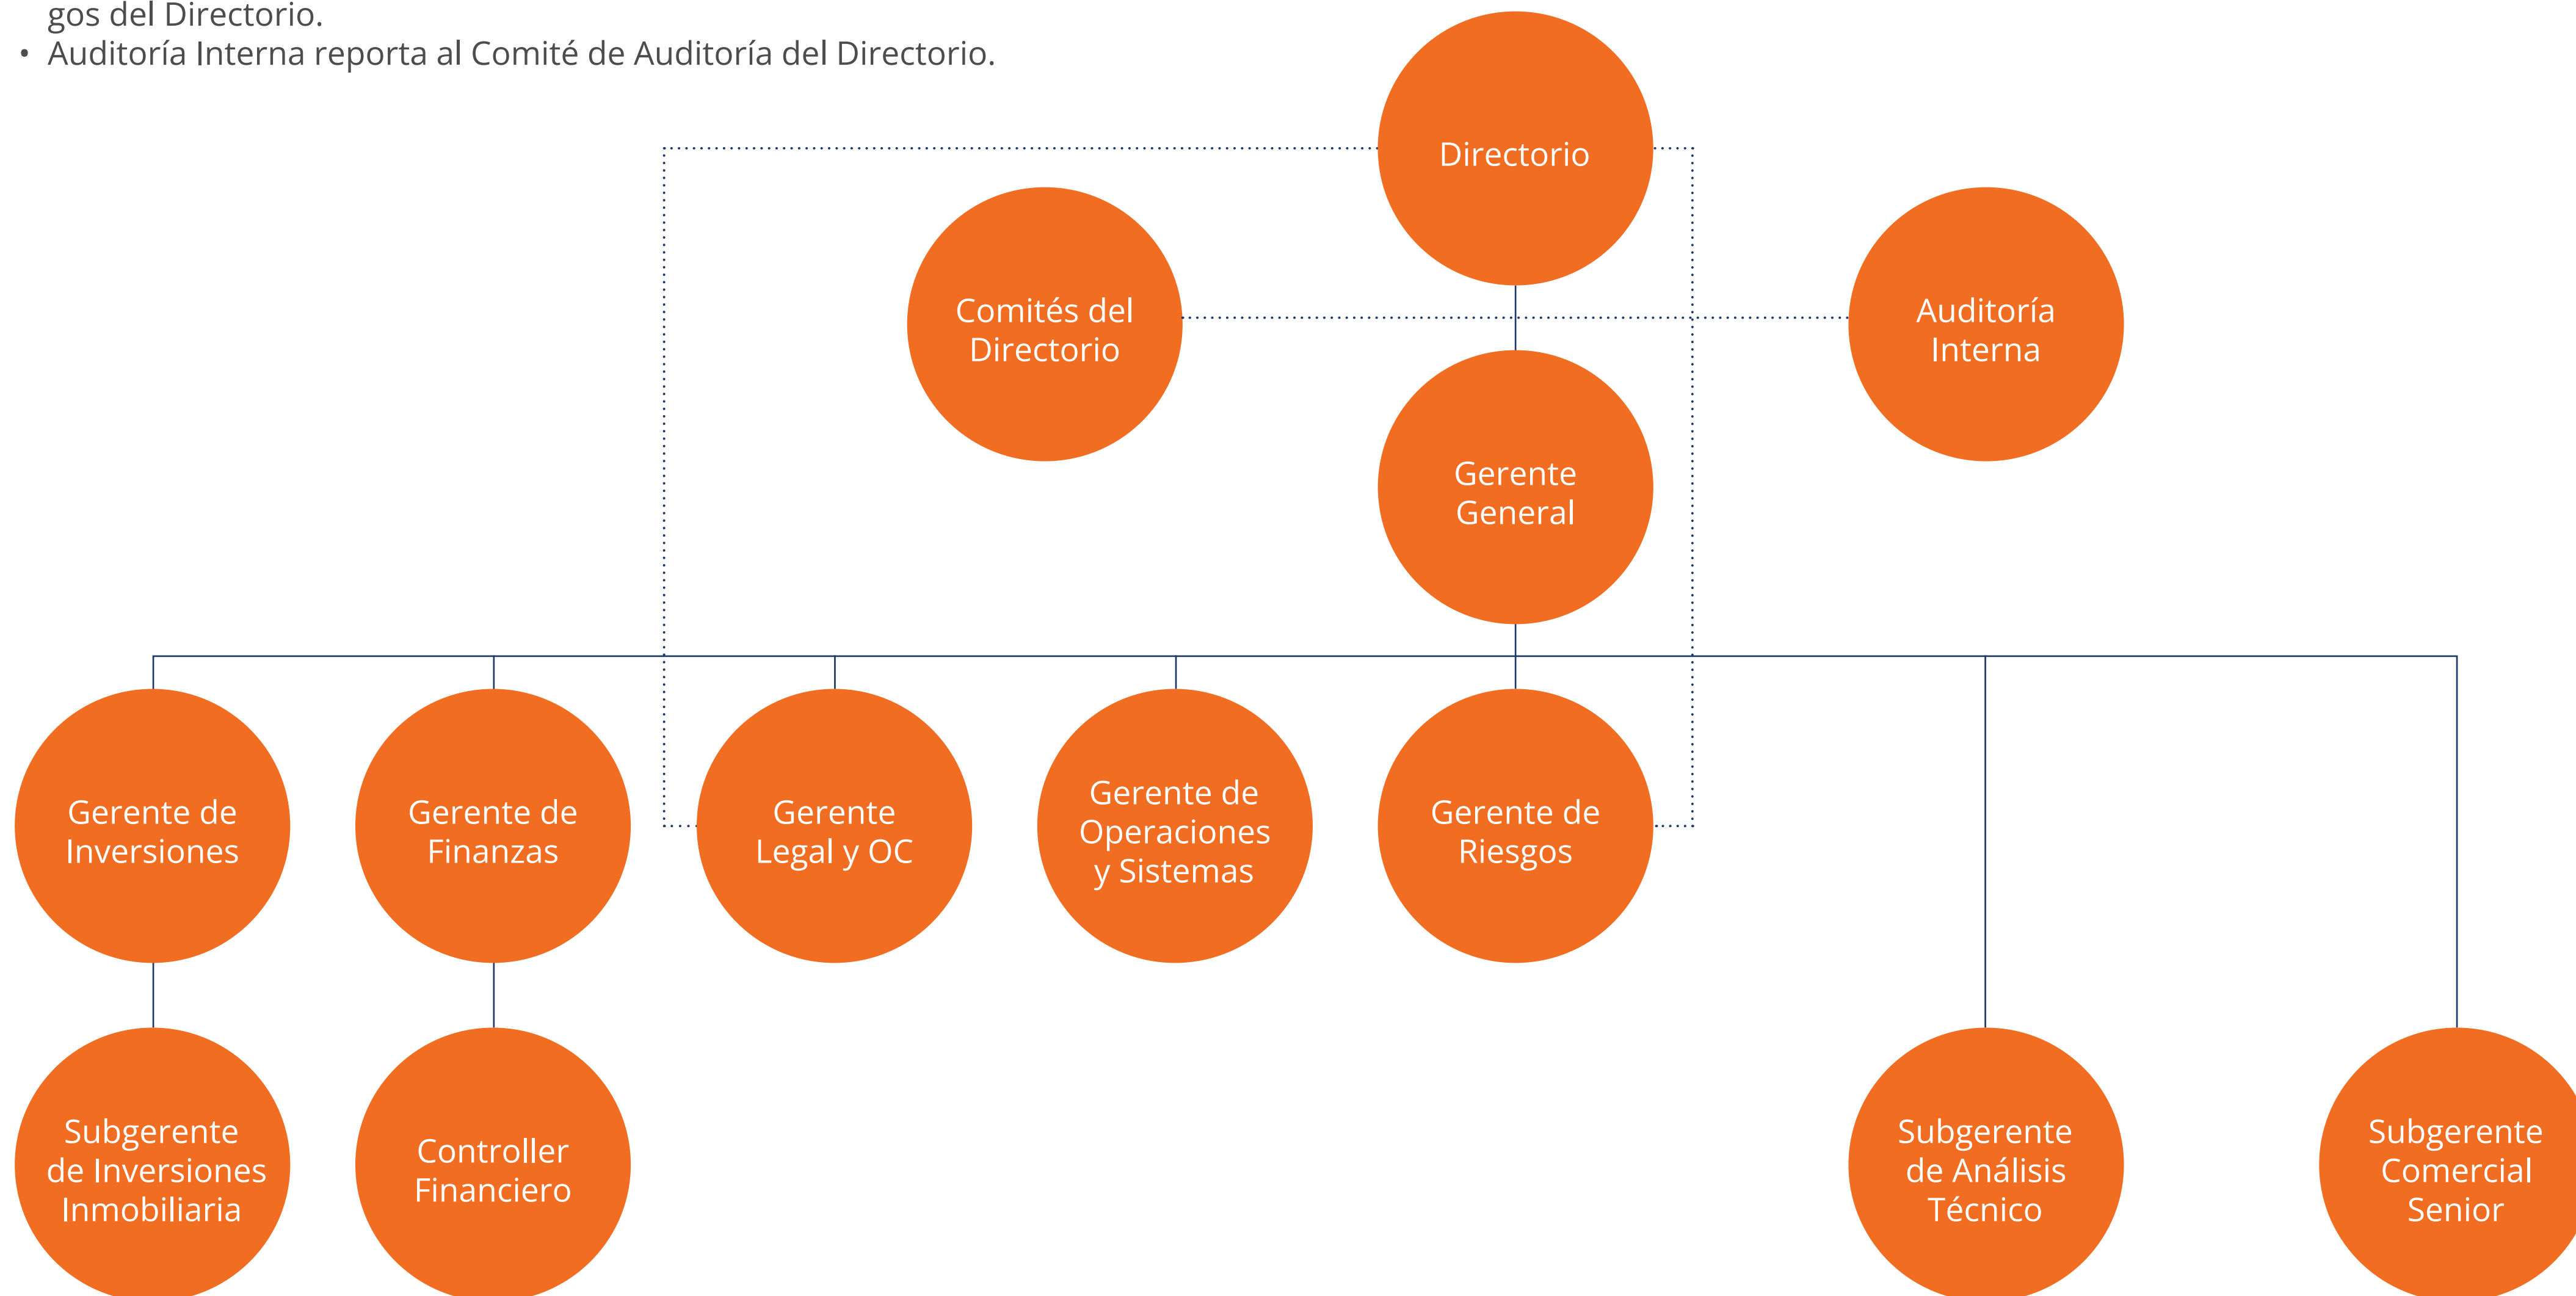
gos del Directorio.
• Auditoría Interna reporta al Comité de Auditoría del Directorio.

Directorio

Comités del Directorio

Auditoría Interna

Gerente General

Gerente de Inversiones

Gerente de Finanzas

Gerente Legal y OC

Gerente de Operaciones y Sistemas

Gerente de Riesgos

Subgerente de Inversiones Inmobiliaria

Controller Financiero

Subgerente de Análisis Técnico

Subgerente Comercial Senior